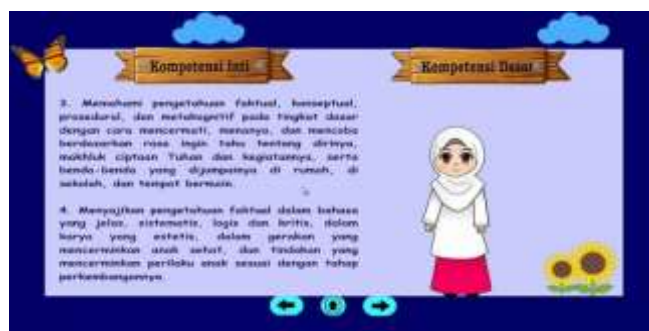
Kompetensi Inti

Kompetensi Dasar

3. Memahami pengetahuan faktual, konseptual, prosedural, dan metakognitif pada tingkat dasar dengan cara mengamati, menanya, dan mencoba berdasarkan rasa ingin tahu tentang dirinya, makhluk ciptaan Tuhan dan kegiatannya, serta benda-benda yang dijumpainya di rumah, di sekolah, dan tempat bermain.

4. Menyajikan pengetahuan faktual dalam bahasa yang jelas, sistematis, logis dan kritis, dalam karya yang estetis, dalam gerakan yang mencerminkan anak sehat, dan tindakan yang mencerminkan perilaku anak sesuai dengan tahap perkembangannya.